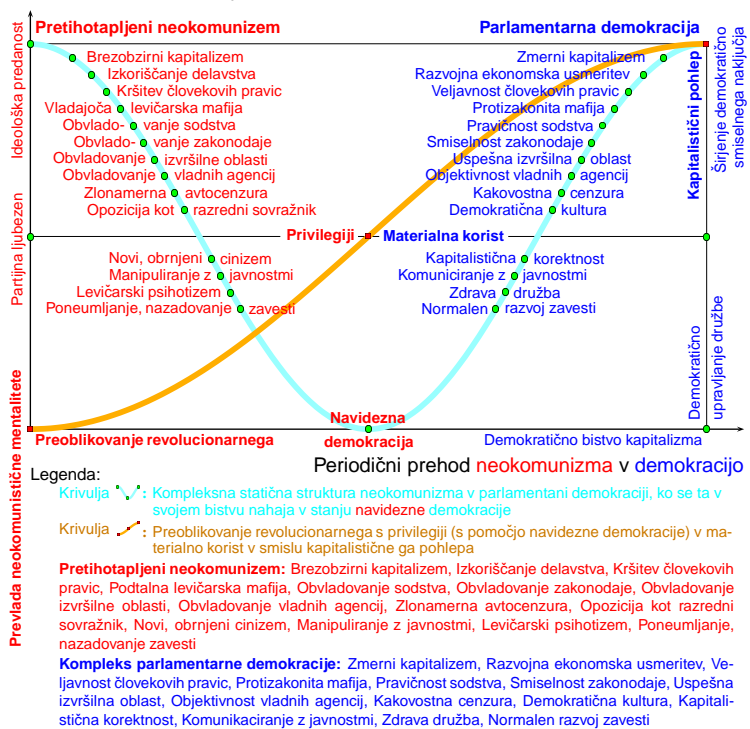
Pretihotapljeni neokomunizem

Parlamentarna demokracija

Ideološka predanost

Partijna ljubezen

Prevlada neokomunistične mentalitete

Širjenje demokratično smiselnega naključja

Kapitalistični pohlep

Demokratično upravljanje družbe

Brezobzirni kapitalizem
Izkoriščanje delavstva
Kršitev človekovih pravic
Vladajoča levičarska mafija
Obvlado- vanje sodstva
Obvlado- vanje zakonodaje
Obvladovanje izvršilne oblasti
Obvladovanje vladnih agencij
Zlonamerna avtocenzura
Opozicija kot razredni sovražnik

Zmerni kapitalizem
Razvojna ekonomska usmeritev
Veljavnost človekovih pravic
Protizakonita mafija
Pravičnost sodstva
Smiselnost zakonodaje
Uspešna izvršilna oblast
Objektivnost vladnih agencij
Kakovostna cenzura
Demokratična kultura

Privilegiji — Materialna korist

Novi, obrnjeni cinizem
Manipuliranje z javnostmi
Levičarski psihotizem
Poneumljanje, nazadovanje zavesti

Kapitalistična korektnost
Komuniciranje z javnostmi
Zdrava družba
Normalen razvoj zavesti

Preoblikovanje revolucionarnega

Navidezna demokracija

Demokratično bistvo kapitalizma

Periodični prehod neokomunizma v demokracijo

Legenda:
Krivulja : Kompleksna statična struktura neokomunizma v parlamentani demokraciji, ko se ta v svojem bistvu nahaja v stanju navidezne demokracije

Krivulja : Preoblikovanje revolucionarnega s privilegiji (s pomočjo navidezne demokracije) v materialno korist v smislu kapitalistične ga pohlepa

Pretihotapljeni neokomunizem: Brezobzirni kapitalizem, Izkoriščanje delavstva, Kršitev človekovih pravic, Podtalna levičarska mafija, Obvladovanje sodstva, Obvladovanje zakonodaje, Obvladovanje izvršilne oblasti, Obvladovanje vladnih agencij, Zlonamerna avtocenzura, Opozicija kot razredni sovražnik, Novi, obrnjeni cinizem, Manipuliranje z javnostmi, Levičarski psihotizem, Poneumljanje, nazadovanje zavesti

Kompleks parlamentarne demokracije: Zmerni kapitalizem, Razvojna ekonomska usmeritev, Veljavnost človekovih pravic, Protizakonita mafija, Pravičnost sodstva, Smiselnost zakonodaje, Uspešna izvršilna oblast, Objektivnost vladnih agencij, Kakovostna cenzura, Demokratična kultura, Kapitalistična korektnost, Komunikaciranje z javnostmi, Zdrava družba, Normalen razvoj zavesti